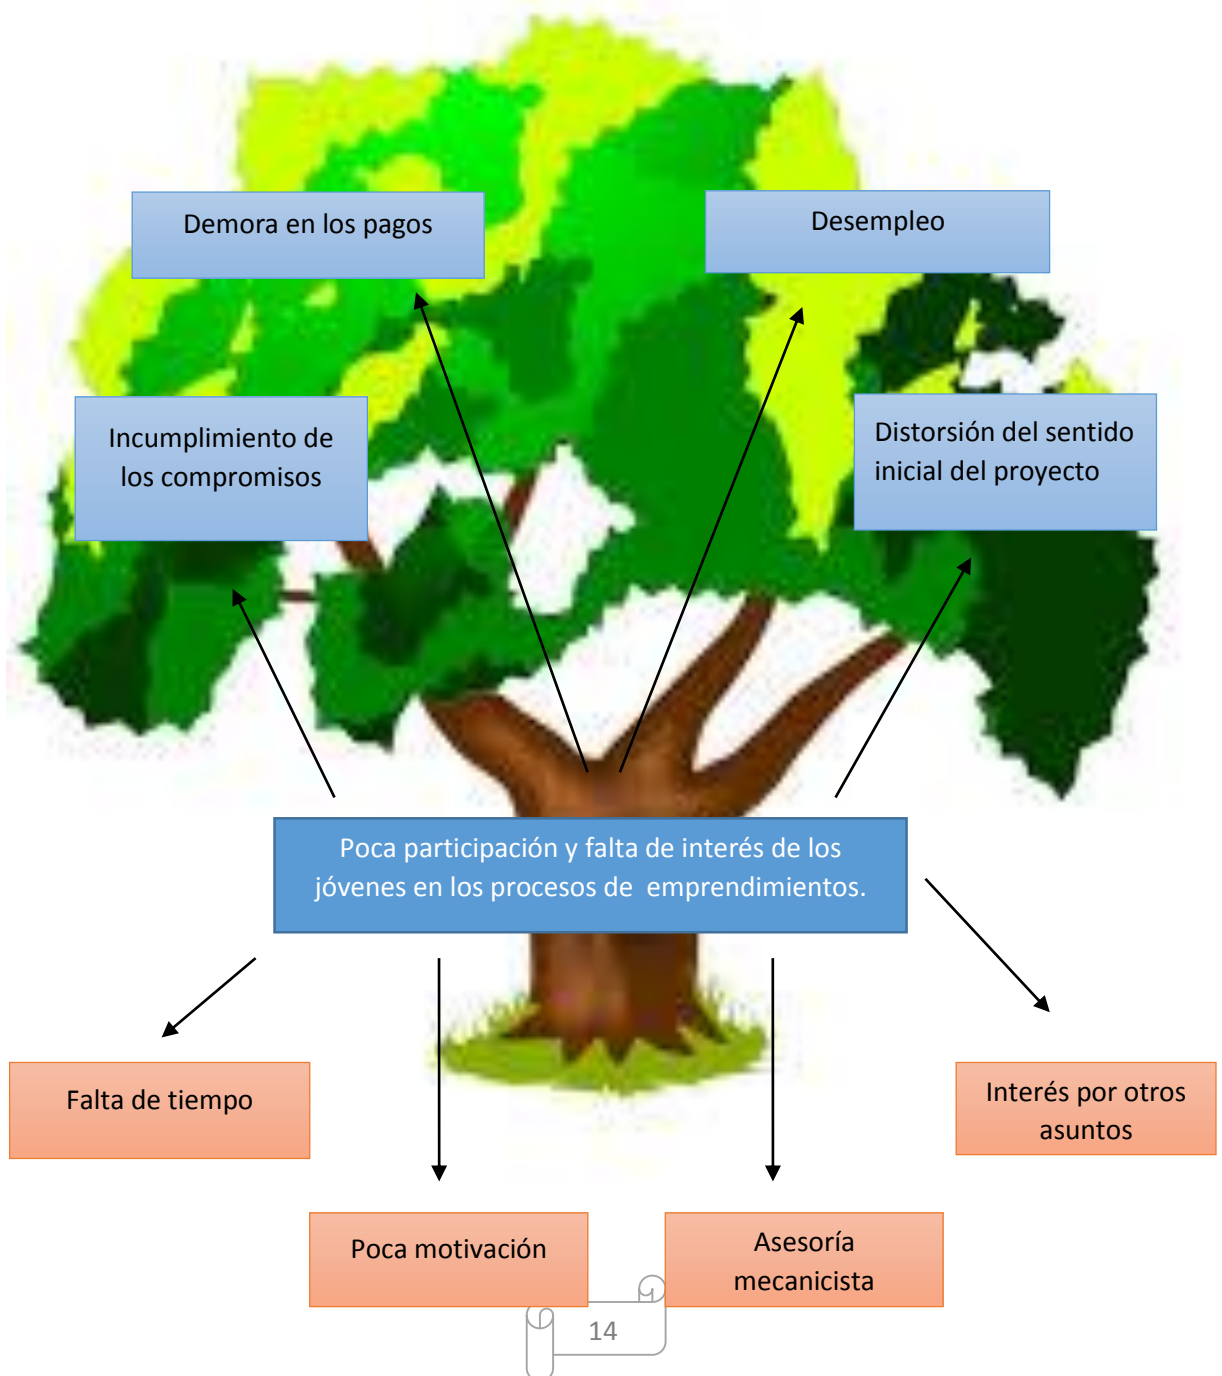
Demora en los pagos

Desempleo

Incumplimiento de los compromisos

Distorsión del sentido inicial del proyecto

Poca participación y falta de interés de los jóvenes en los procesos de emprendimientos.

Falta de tiempo

Interés por otros asuntos

Poca motivación

Asesoría mecanicista

14